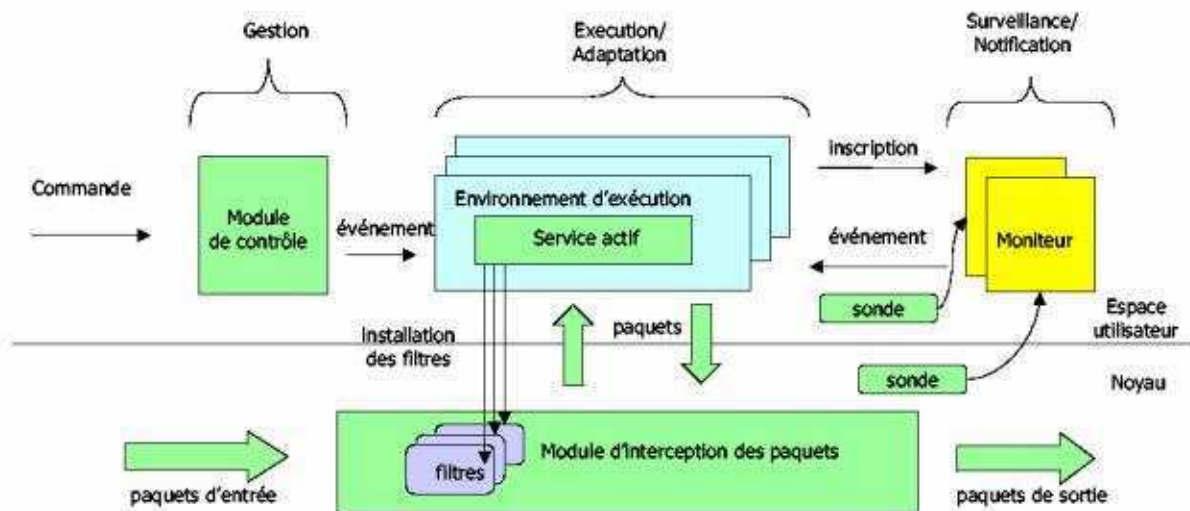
Gestion

Execution/
Adaptation

Surveillance/
Notification

Commande

Module de contrôle

événement

Environnement d'exécution

Service actif

inscription

événement

Moniteur

sonde

Espace utilisateur

Installation des filtres

paquets

sonde

Noyau

filtres

Module d'interception des paquets

paquets d'entrée

paquets de sortie